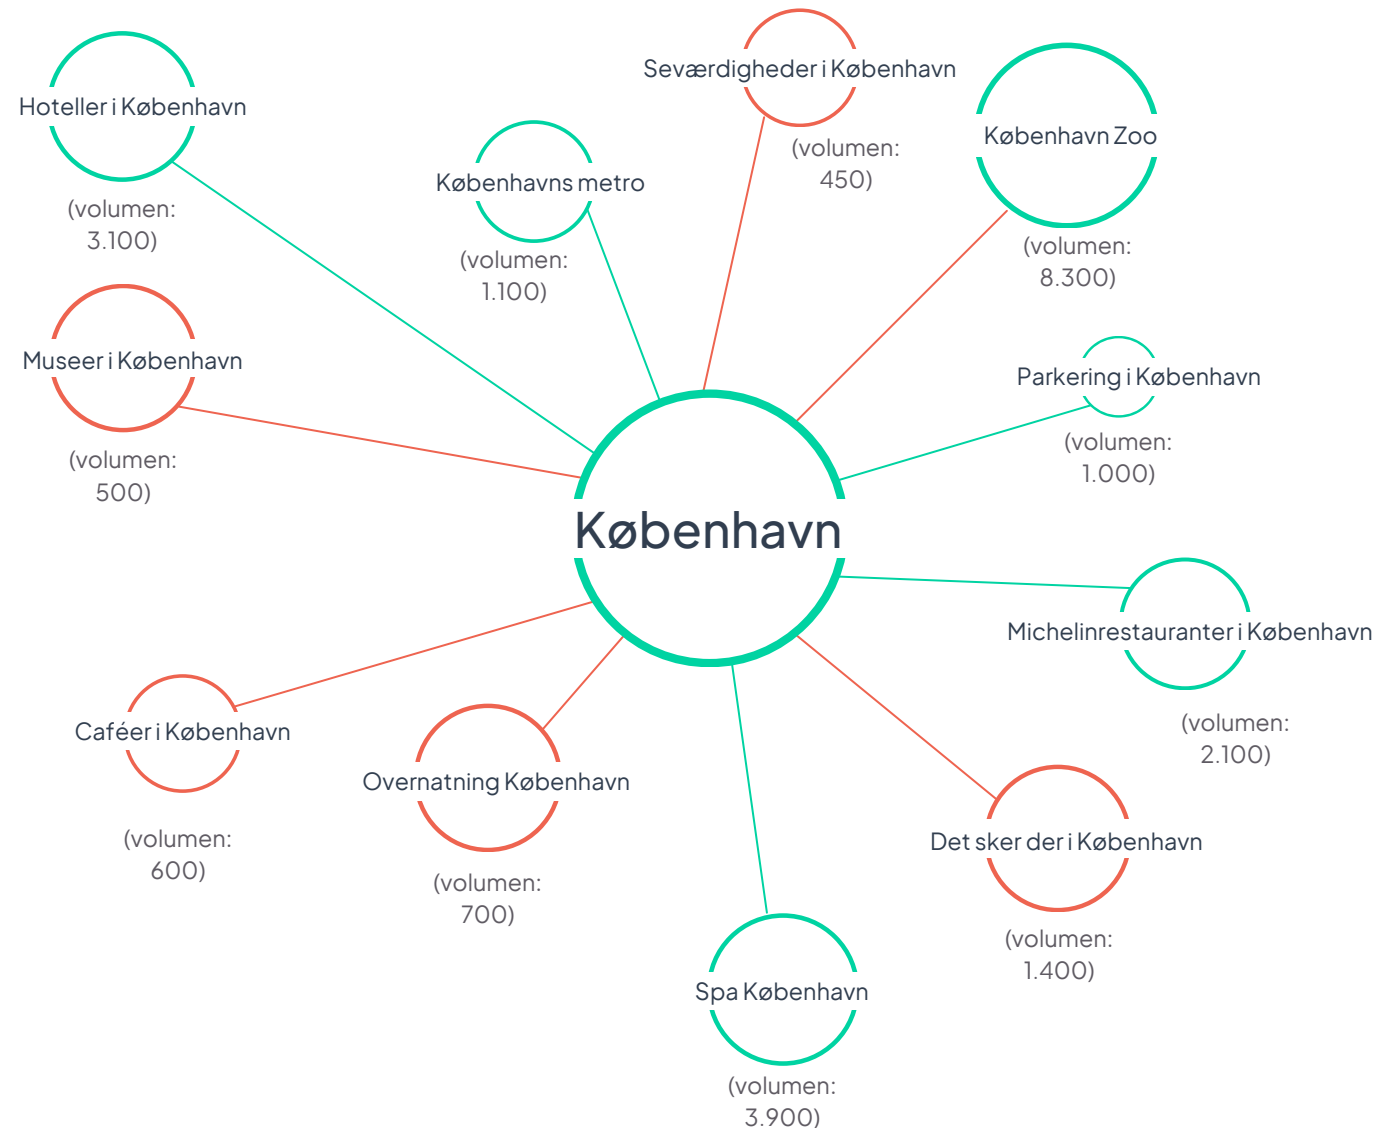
Seværdigheder i København

(volumen: 450)

Hoteller i København

(volumen: 3.100)

Københavns metro

(volumen: 1.100)

København Zoo

(volumen: 8.300)

Museer i København

(volumen: 500)

Parkering i København

(volumen: 1.000)

København

Michelinrestauranter i København

(volumen: 2.100)

Caféer i København

(volumen: 600)

Overnatning København

(volumen: 700)

Det sker der i København

(volumen: 1.400)

Spa København

(volumen: 3.900)